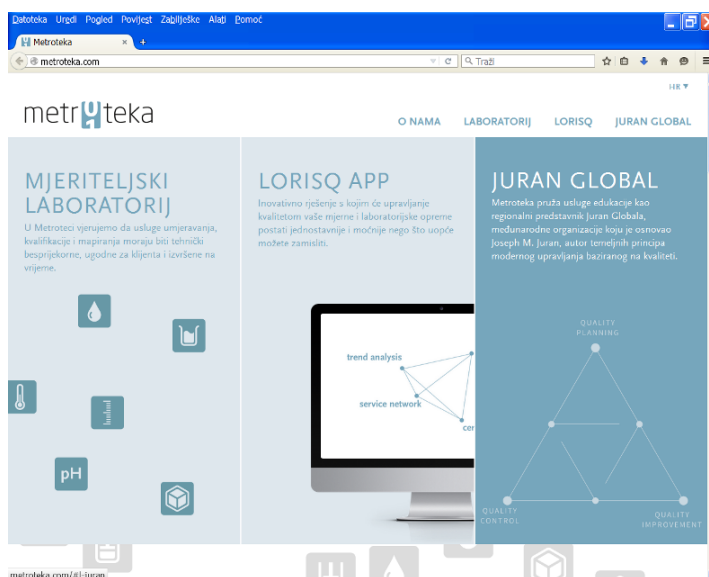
Datoteka Uredi Pogled Povijest Zabilješke Alati Pomoć

Metroteka ×

metroteka.com

Traži

HR ▼

metroteka

O NAMA LABORATORIJ LORISQ JURAN GLOBAL

MJERITELJSKI LABORATORIJ

U Metroteci vjerujemo da usluge umjeravanja, kvalifikacije i mapiranja moraju biti tehnički besprijekorne, ugodne za klijenta i izvršene na vrijeme.

pH

LORISQ APP

Inovativno rješenje s kojim će upravljanje kvalitetom vaše mjerne i laboratorijske opreme postati jednostavnije i moćnije nego što uopće možete zamisliti.

trend analysis

service network

cer

JURAN GLOBAL

Metroteka pruža usluge edukacije kao regionalni predstavnik Juran Globala, međunarodne organizacije koju je osnovao Joseph M. Juran, autor temeljnih principa modernog upravljanja baziranog na kvaliteti.

QUALITY PLANNING

QUALITY CONTROL

QUALITY IMPROVEMENT

metroteka.com/#l-juran